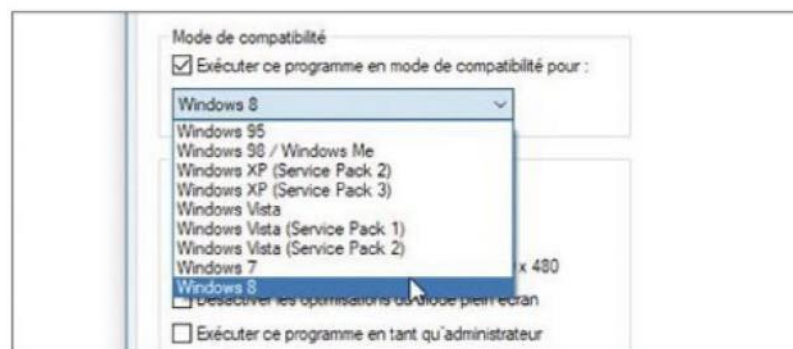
Mode de compatibilité

☑ Exécuter ce programme en mode de compatibilité pour :

Windows 8

Windows 95
Windows 98 / Windows Me
Windows XP (Service Pack 2)
Windows XP (Service Pack 3)
Windows Vista
Windows Vista (Service Pack 1)
Windows Vista (Service Pack 2)
Windows 7
Windows 8

x 480

☐ Désactiver les optimisations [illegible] plein écran

☐ Exécuter ce programme en tant qu'administrateur